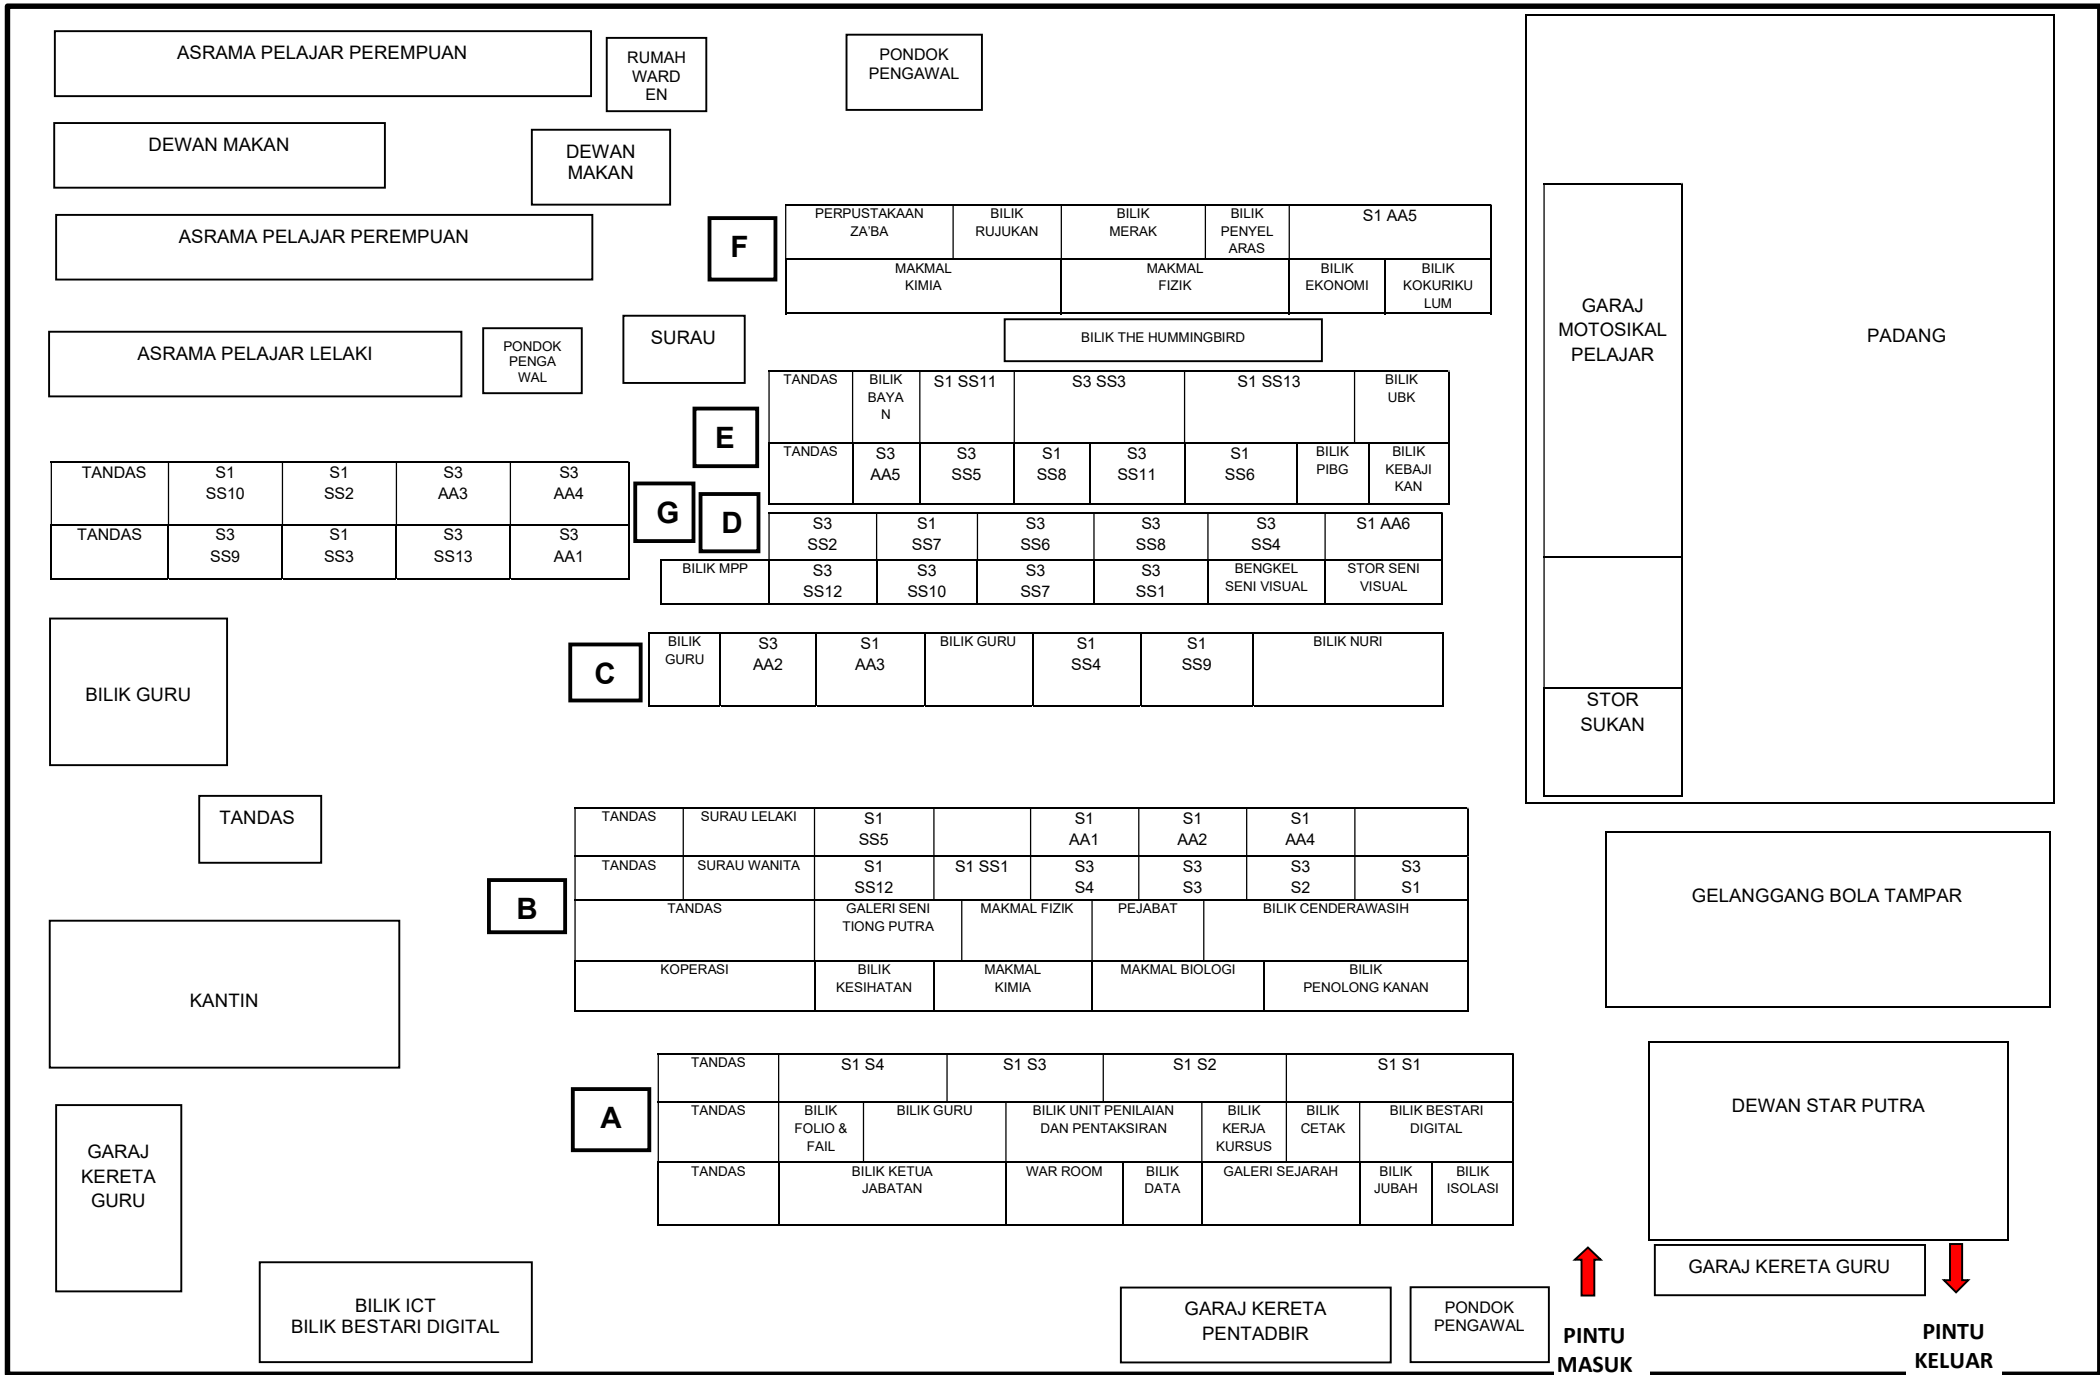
ASRAMA PELAJAR PEREMPUAN

RUMAH WARDEN

PONDOK PENGAWAL

DEWAN MAKAN

DEWAN MAKAN

ASRAMA PELAJAR PEREMPUAN

F

| PERPUSTAKAAN ZA'BA | BILIK RUJUKAN | BILIK MERAK | BILIK PENYELARAS | S1 AA5 |
|---|---|---|---|---|
| MAKMAL KIMIA | MAKMAL FIZIK | BILIK EKONOMI | BILIK KOKURIKULUM | |

GARAJ MOTOSIKAL PELAJAR

PADANG

ASRAMA PELAJAR LELAKI

PONDOK PENGAWAL

SURAU

BILIK THE HUMMINGBIRD

E

| TANDAS | BILIK BAYAN | S1 SS11 | S3 SS3 | S1 SS13 | BILIK UBK |
|---|---|---|---|---|---|
| TANDAS | S3 AA5 | S3 SS5 | S1 SS8 | S3 SS11 | S1 SS6 | BILIK PIBG | BILIK KEBAJIKAN |

| TANDAS | S1 SS10 | S1 SS2 | S3 AA3 | S3 AA4 |
|---|---|---|---|---|
| TANDAS | S3 SS9 | S1 SS3 | S3 SS13 | S3 AA1 |

G

D

| | S3 SS2 | S1 SS7 | S3 SS6 | S3 SS8 | S3 SS4 | S1 AA6 |
|---|---|---|---|---|---|---|
| BILIK MPP | S3 SS12 | S3 SS10 | S3 SS7 | S3 SS1 | BENGKEL SENI VISUAL | STOR SENI VISUAL |

BILIK GURU

C

| BILIK GURU | S3 AA2 | S1 AA3 | BILIK GURU | S1 SS4 | S1 SS9 | BILIK NURI |
|---|---|---|---|---|---|---|

STOR SUKAN

TANDAS

| TANDAS | SURAU LELAKI | S1 SS5 | | S1 AA1 | S1 AA2 | S1 AA4 | |
|---|---|---|---|---|---|---|---|
| TANDAS | SURAU WANITA | S1 SS12 | S1 SS1 | S3 S4 | S3 S3 | S3 S2 | S3 S1 |
| TANDAS | | GALERI SENI TIONG PUTRA | MAKMAL FIZIK | PEJABAT | BILIK CENDERAWASIH | | |
| KOPERASI | | BILIK KESIHATAN | MAKMAL KIMIA | MAKMAL BIOLOGI | BILIK PENOLONG KANAN | | |

B

GELANGGANG BOLA TAMPAR

KANTIN

A

| TANDAS | S1 S4 | | S1 S3 | S1 S2 | | S1 S1 | |
|---|---|---|---|---|---|---|---|
| TANDAS | BILIK FOLIO & FAIL | BILIK GURU | BILIK UNIT PENILAIAN DAN PENTAKSIRAN | BILIK KERJA KURSUS | BILIK CETAK | BILIK BESTARI DIGITAL | |
| TANDAS | BILIK KETUA JABATAN | | WAR ROOM | BILIK DATA | GALERI SEJARAH | BILIK JUBAH | BILIK ISOLASI |

DEWAN STAR PUTRA

GARAJ KERETA GURU

GARAJ KERETA GURU

BILIK ICT
BILIK BESTARI DIGITAL

GARAJ KERETA PENTADBIR

PONDOK PENGAWAL

PINTU MASUK

PINTU KELUAR